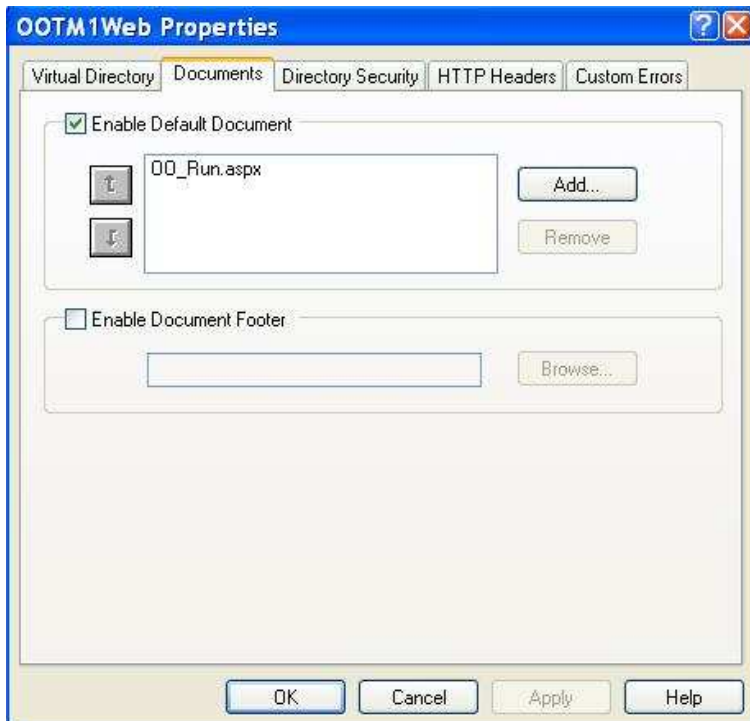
OOTM1Web Properties

Virtual Directory | Documents | Directory Security | HTTP Headers | Custom Errors

Enable Default Document

OO_Run.aspx

Add...

Remove

Enable Document Footer

Browse...

OK | Cancel | Apply | Help